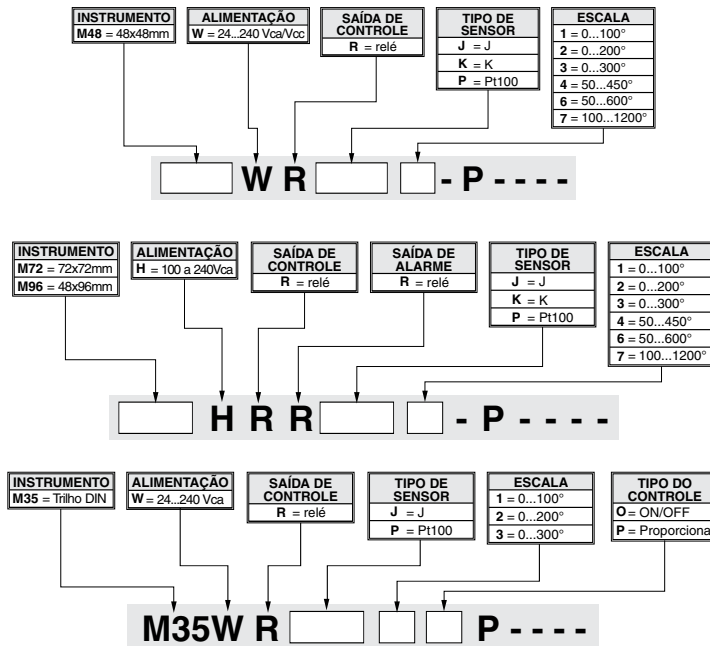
INSTRUMENTO
M48 = 48x48mm

ALIMENTAÇÃO
W = 24...240 Vca/Vcc

SAÍDA DE CONTROLE
R = relé

TIPO DE SENSOR
J = J
K = K
P = Pt100

ESCALA
1 = 0...100°
2 = 0...200°
3 = 0...300°
4 = 50...450°
6 = 50...600°
7 = 100...1200°

W R - P - - - -

INSTRUMENTO
M72 = 72x72mm
M96 = 48x96mm

ALIMENTAÇÃO
H = 100 a 240Vca

SAÍDA DE CONTROLE
R = relé

SAÍDA DE ALARME
R = relé

TIPO DE SENSOR
J = J
K = K
P = Pt100

ESCALA
1 = 0...100°
2 = 0...200°
3 = 0...300°
4 = 50...450°
6 = 50...600°
7 = 100...1200°

H R R - P - - - -

INSTRUMENTO
M35 = Trilho DIN

ALIMENTAÇÃO
W = 24...240 Vca

SAÍDA DE CONTROLE
R = relé

TIPO DE SENSOR
J = J
P = Pt100

ESCALA
1 = 0...100°
2 = 0...200°
3 = 0...300°

TIPO DO CONTROLE
O = ON/OFF
P = Proporciona

M35W R P - - - -